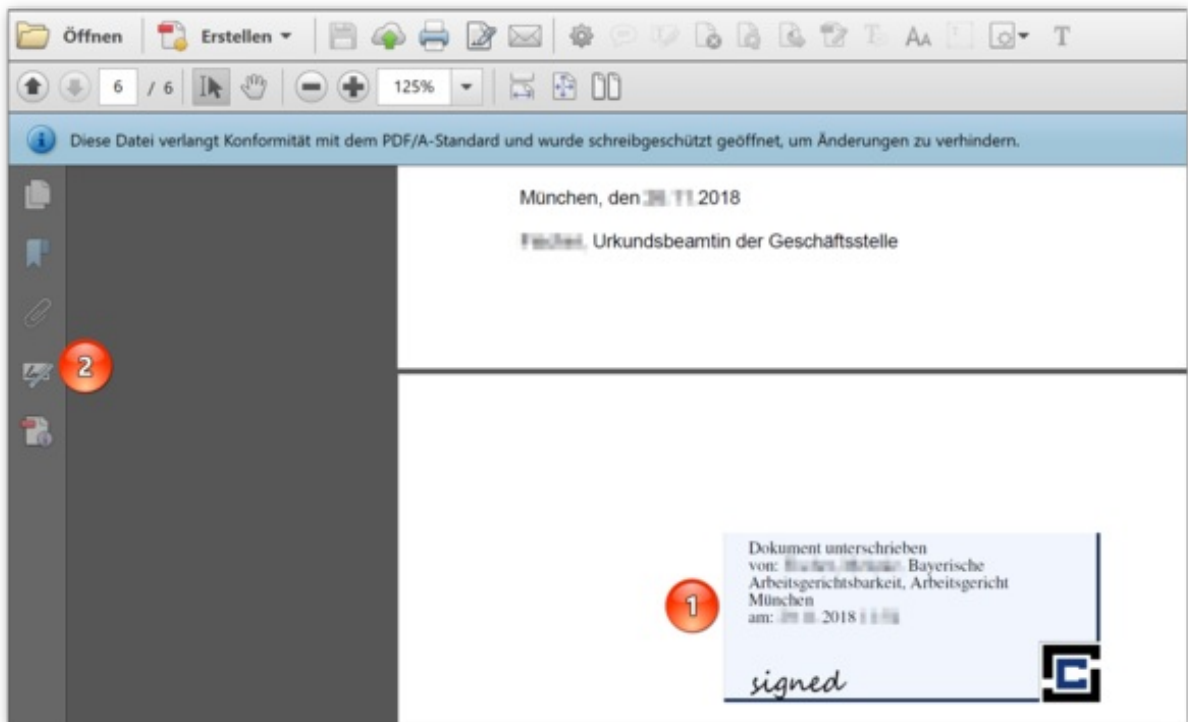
Öffnen Erstellen

6 / 6 125%

Diese Datei verlangt Konformität mit dem PDF/A-Standard und wurde schreibgeschützt geöffnet, um Änderungen zu verhindern.

2

München, den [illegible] 2018

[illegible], Urkundsbeamtin der Geschäftsstelle

1

Dokument unterschrieben von: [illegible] Bayerische Arbeitsgerichtsbarkeit, Arbeitsgericht München am: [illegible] 2018 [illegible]

signed